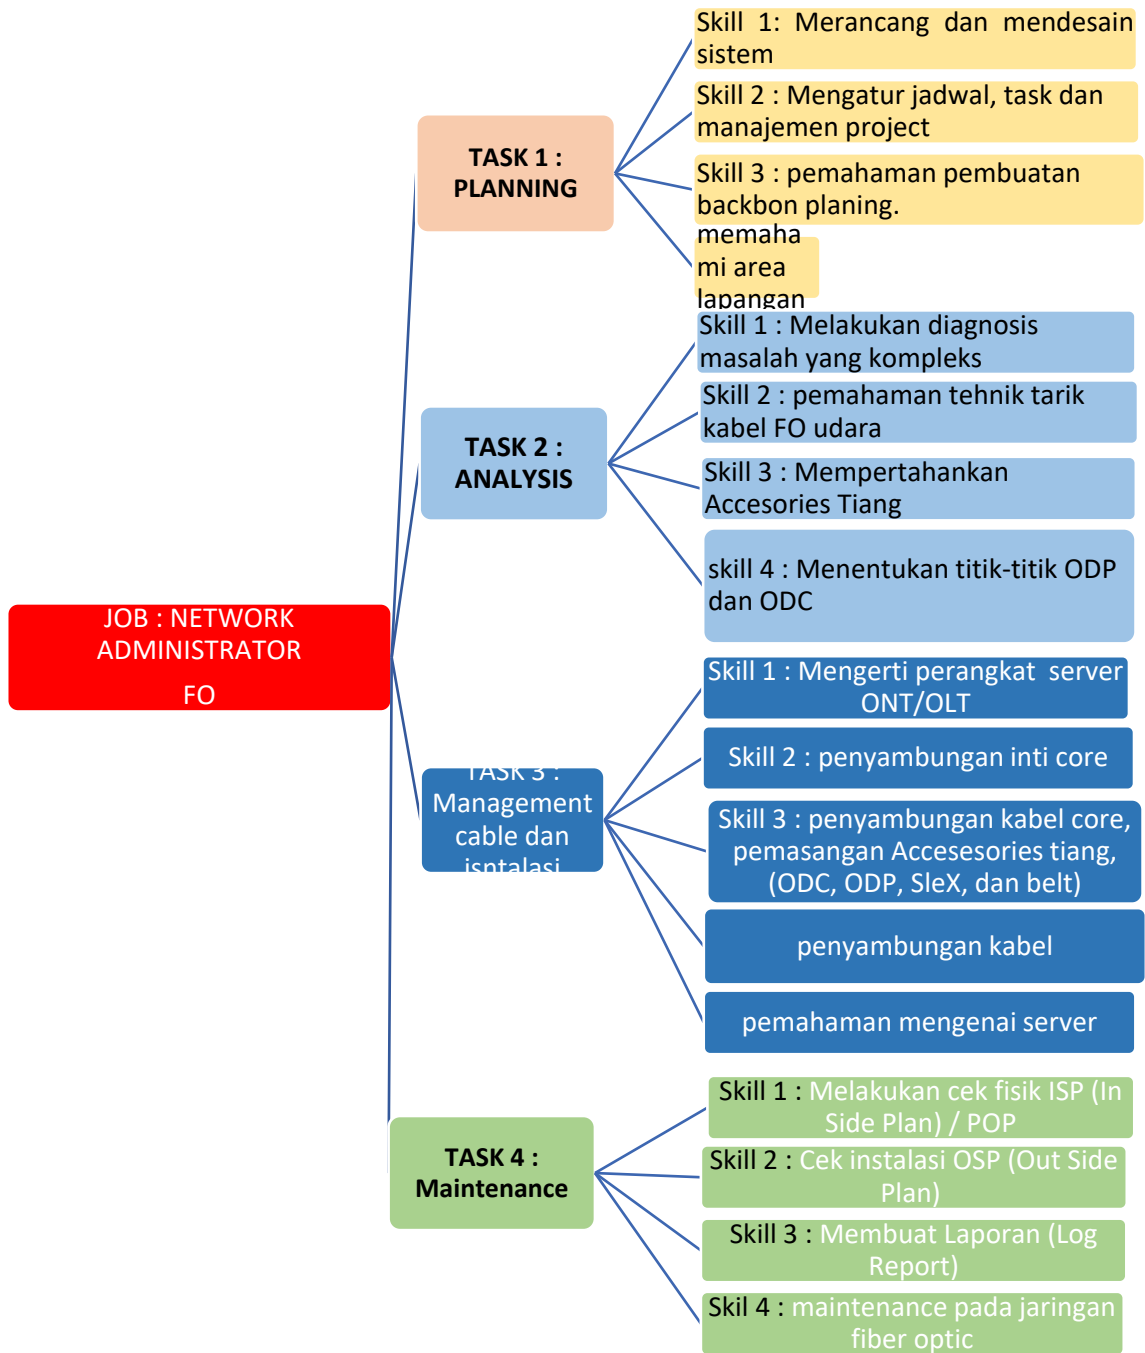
JOB : NETWORK ADMINISTRATOR FO

TASK 1 : PLANNING

Skill 1: Merancang dan mendesain sistem

Skill 2 : Mengatur jadwal, task dan manajemen project

Skill 3 : pemahaman pembuatan backbon planing.

memahami area lapangan

TASK 2 : ANALYSIS

Skill 1 : Melakukan diagnosis masalah yang kompleks

Skill 2 : pemahaman tehnik tarik kabel FO udara

Skill 3 : Mempertahankan Accesories Tiang

skill 4 : Menentukan titik-titik ODP dan ODC

TASK 3 : Management cable dan isntalasi

Skill 1 : Mengerti perangkat server ONT/OLT

Skill 2 : penyambungan inti core

Skill 3 : penyambungan kabel core, pemasangan Accesesories tiang, (ODC, ODP, SleX, dan belt)

penyambungan kabel

pemahaman mengenai server

TASK 4 : Maintenance

Skill 1 : Melakukan cek fisik ISP (In Side Plan) / POP

Skill 2 : Cek instalasi OSP (Out Side Plan)

Skill 3 : Membuat Laporan (Log Report)

Skil 4 : maintenance pada jaringan fiber optic